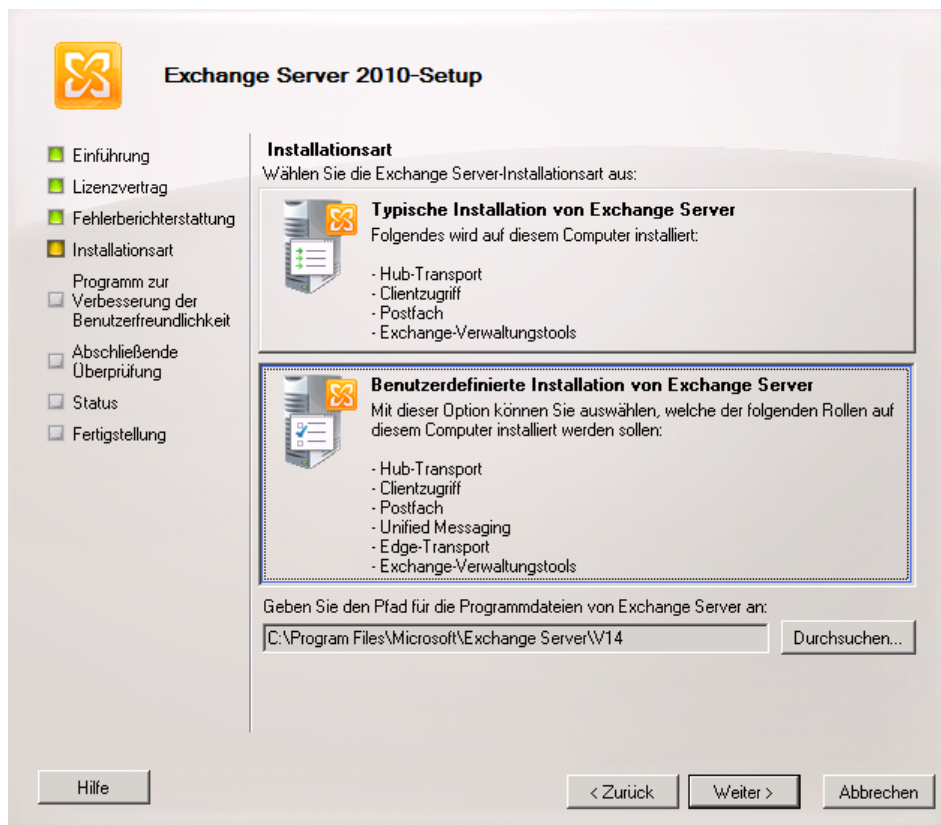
Exchange Server 2010-Setup

Einführung
Lizenzvertrag
Fehlerberichterstattung
Installationsart
Programm zur Verbesserung der Benutzerfreundlichkeit
Abschließende Überprüfung
Status
Fertigstellung

Installationsart
Wählen Sie die Exchange Server-Installationsart aus:

Typische Installation von Exchange Server
Folgendes wird auf diesem Computer installiert:

- Hub-Transport
- Clientzugriff
- Postfach
- Exchange-Verwaltungstools

Benutzerdefinierte Installation von Exchange Server
Mit dieser Option können Sie auswählen, welche der folgenden Rollen auf diesem Computer installiert werden sollen:

- Hub-Transport
- Clientzugriff
- Postfach
- Unified Messaging
- Edge-Transport
- Exchange-Verwaltungstools

Geben Sie den Pfad für die Programmdateien von Exchange Server an:
C:\Program Files\Microsoft\Exchange Server\V14
Durchsuchen...

Hilfe
< Zurück
Weiter >
Abbrechen